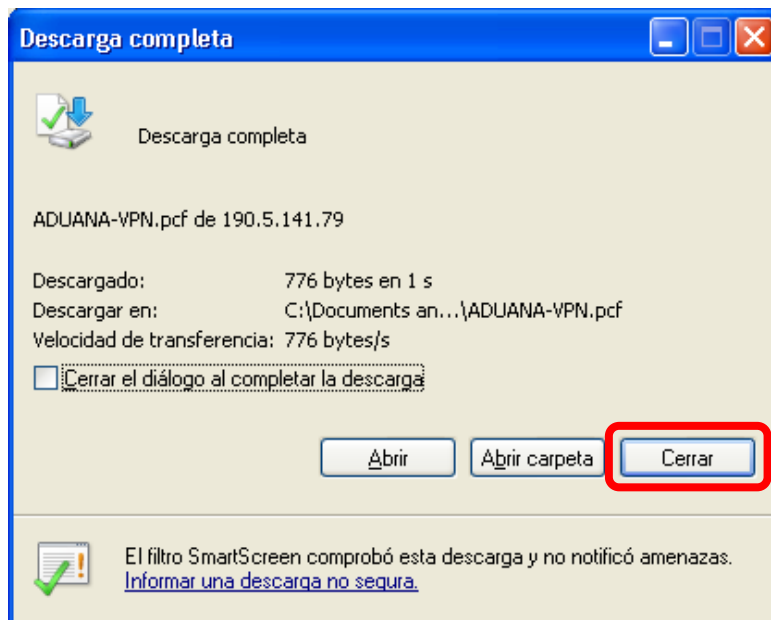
Descarga completa

Descarga completa

ADUANA-VPN.pcf de 190.5.141.79

Descargado: 776 bytes en 1 s
Descargar en: C:\Documents an...\ADUANA-VPN.pcf
Velocidad de transferencia: 776 bytes/s

Cerrar el diálogo al completar la descarga

Abrir
Abrir carpeta
Cerrar

El filtro SmartScreen comprobó esta descarga y no notificó amenazas.
Informar una descarga no segura.